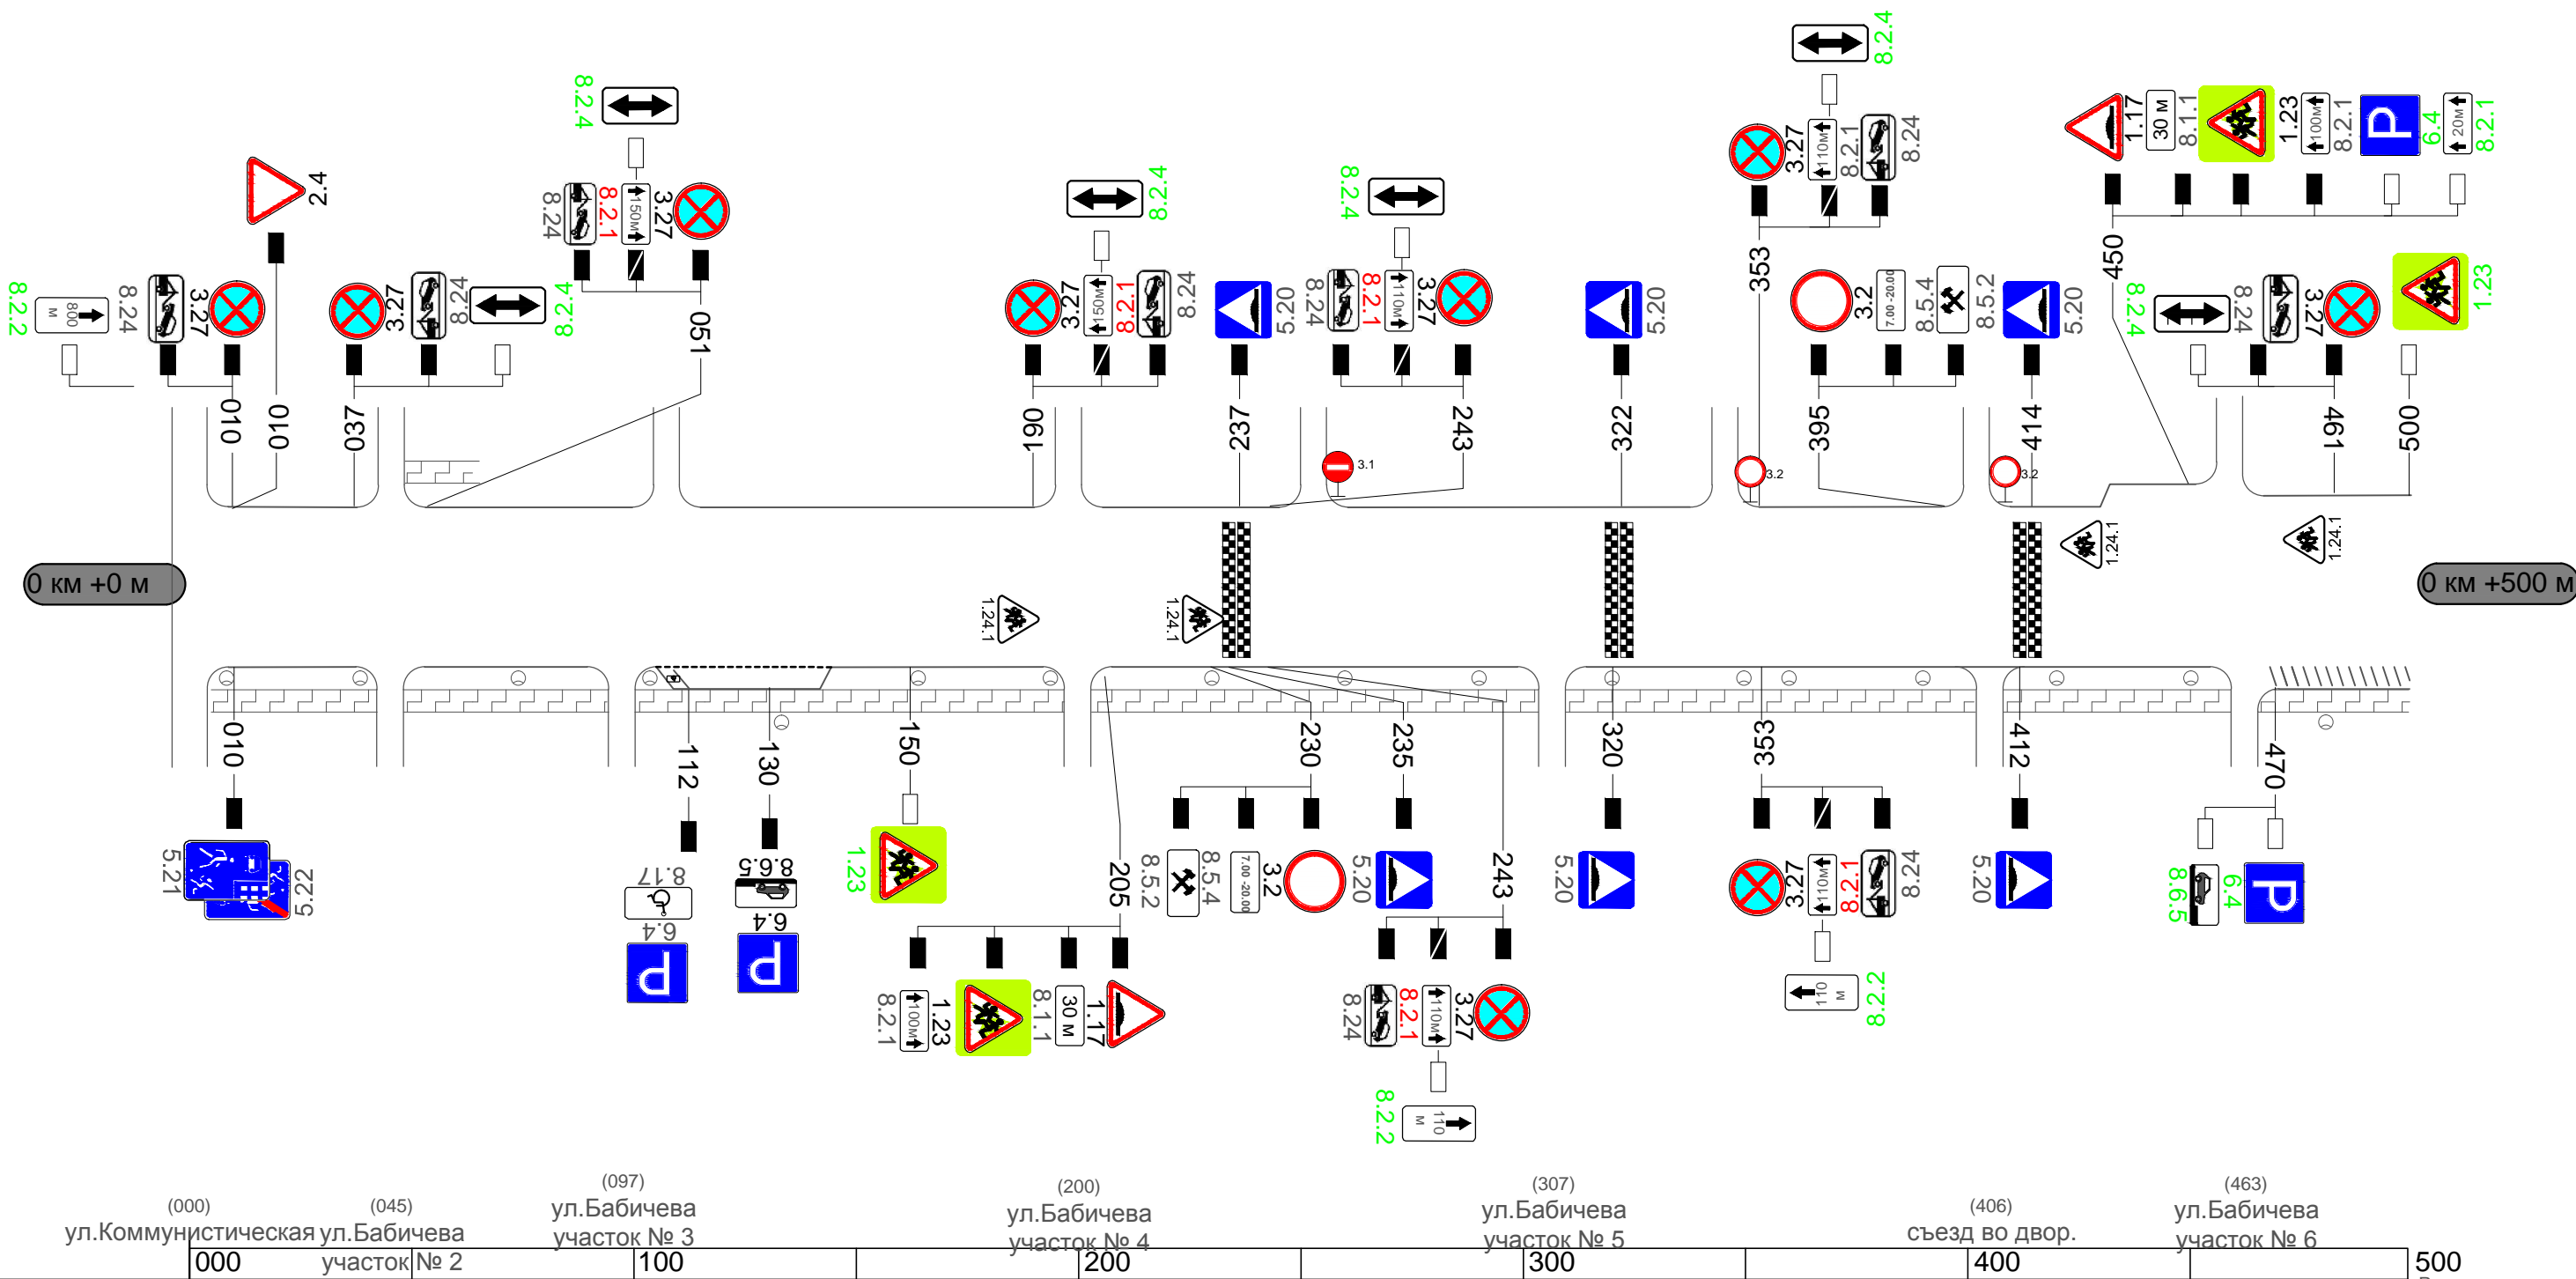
8.2.4
8.24 8.2.1 150м 3.27
2.4
8.2.2
800 м
8.24 3.27
3.27 8.24
8.2.4
051
010
010
037
3.27 150м 8.2.1 8.24
8.2.4
5.20
8.24 8.2.1 110м 3.27
8.2.4
5.20
190
237
3.1
243
322
8.2.4
3.27 110м 8.2.1 8.24
353
3.2 7.00-20.00 8.5.4 8.5.2
5.20
3.2
395
3.2
414
1.17 30 м 8.1.1
1.23 100м 8.2.1
6.4 20м 8.2.1
450
8.2.4
8.24 3.27
1.23
461
500
0 км +0 м
0 км +500 м
1.24.1
1.24.1
1.24.1
1.24.1
010
5.21
5.22
112
8.17
6.4
130
8.6.5
6.4
150
1.23
205
8.2.1 100м 1.23
8.1.1 30 м 1.17
230
8.5.2 8.5.4 7.00-20.00 3.2
235
5.20
243
8.24 8.2.1 110м 3.27
8.2.2
110 м
320
5.20
353
3.27 110м 8.2.1 8.24
110 м
8.2.2
412
5.20
470
8.6.5
6.4
(000)
ул.Коммунистическая
(045)
ул.Бабичева участок № 2
(097)
ул.Бабичева участок № 3
(200)
ул.Бабичева участок № 4
(307)
ул.Бабичева участок № 5
(406)
съезд во двор.
(463)
ул.Бабичева участок № 6
000
100
200
300
400
500